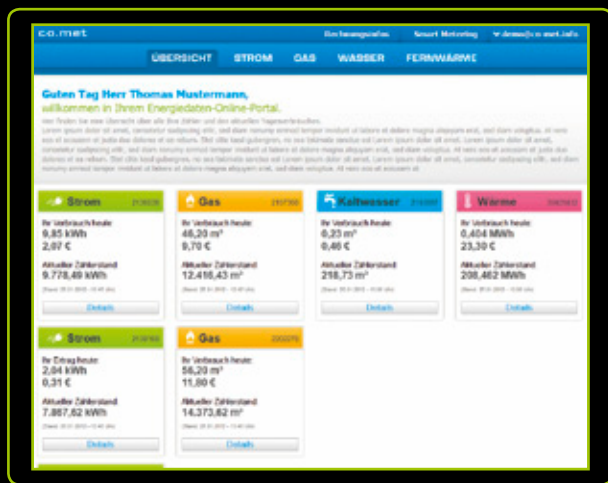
co.met

Rechnungsinfos Smart Metering demo@co-met.info

ÜBERSICHT STROM GAS WASSER FERNWÄRME

Guten Tag Herr Thomas Mustermann, willkommen in Ihrem Energiedaten-Online-Portal.

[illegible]

Strom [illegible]
Ihr Verbrauch heute:
9,85 kWh
2,07 €
Aktueller Zählerstand
9.778,49 kWh
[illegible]
Details

Gas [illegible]
Ihr Verbrauch heute:
46,20 m³
9,70 €
Aktueller Zählerstand
12.416,43 m³
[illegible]
Details

Kaltwasser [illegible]
Ihr Verbrauch heute:
0,23 m³
0,46 €
Aktueller Zählerstand
218,73 m³
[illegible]
Details

Wärme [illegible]
Ihr Verbrauch heute:
0,404 MWh
23,30 €
Aktueller Zählerstand
208,462 MWh
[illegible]
Details

Strom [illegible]
Ihr Ertrag heute:
2,04 kWh
0,31 €
Aktueller Zählerstand
7.867,62 kWh
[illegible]
Details

Gas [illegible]
Ihr Verbrauch heute:
56,20 m³
11,80 €
Aktueller Zählerstand
14.373,62 m³
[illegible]
Details